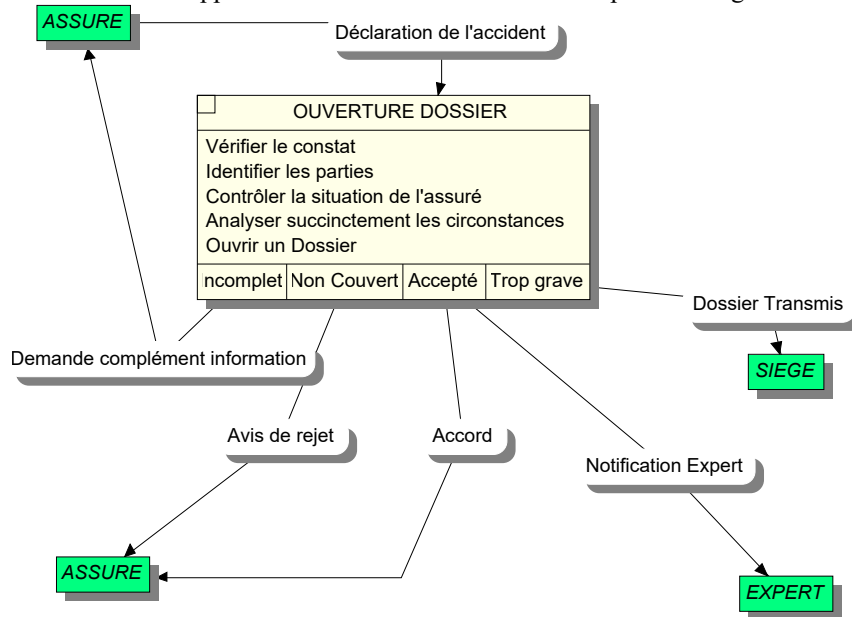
ASSURE

Déclaration de l'accident

OUVERTURE DOSSIER

Vérifier le constat
Identifier les parties
Contrôler la situation de l'assuré
Analyser succinctement les circonstances
Ouvrir un Dossier

| ncomplet | Non Couvert | Accepté | Trop grave |
|---|---|---|---|

Dossier Transmis

SIEGE

Demande complément information

Avis de rejet

Accord

Notification Expert

ASSURE

EXPERT